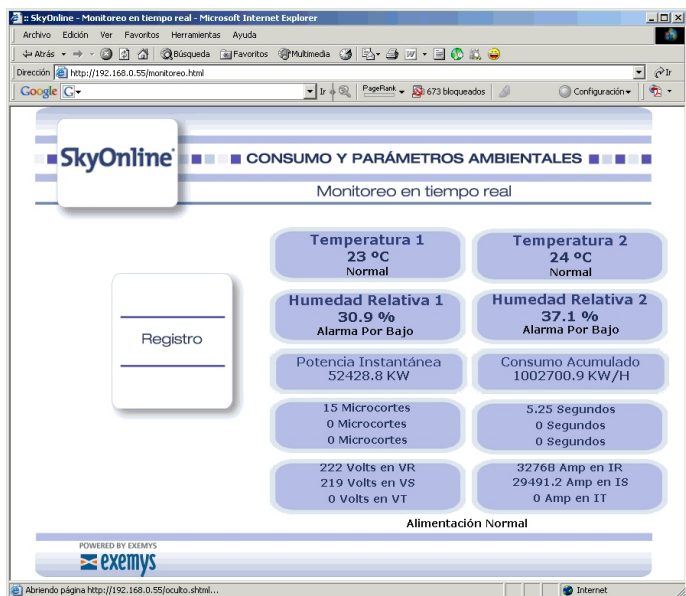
:: SkyOnline - Monitoreo en tiempo real - Microsoft Internet Explorer

Archivo Edición Ver Favoritos Herramientas Ayuda

Atrás Búsqueda Favoritos Multimedia

Dirección http://192.168.0.55/monitoreo.html

Ir

Google G Ir PageRank 673 bloqueados Configuración

SkyOnline CONSUMO Y PARÁMETROS AMBIENTALES

Monitoreo en tiempo real

Registro

Temperatura 1
23 ºC
Normal

Temperatura 2
24 ºC
Normal

Humedad Relativa 1
30.9 %
Alarma Por Bajo

Humedad Relativa 2
37.1 %
Alarma Por Bajo

Potencia Instantánea
52428.8 KW

Consumo Acumulado
1002700.9 KW/H

15 Microcortes
0 Microcortes
0 Microcortes

5.25 Segundos
0 Segundos
0 Segundos

222 Volts en VR
219 Volts en VS
0 Volts en VT

32768 Amp en IR
29491.2 Amp en IS
0 Amp en IT

Alimentación Normal

POWERED BY EXEMYS
exemys

Abriendo página http://192.168.0.55/oculto.shtml...

Internet